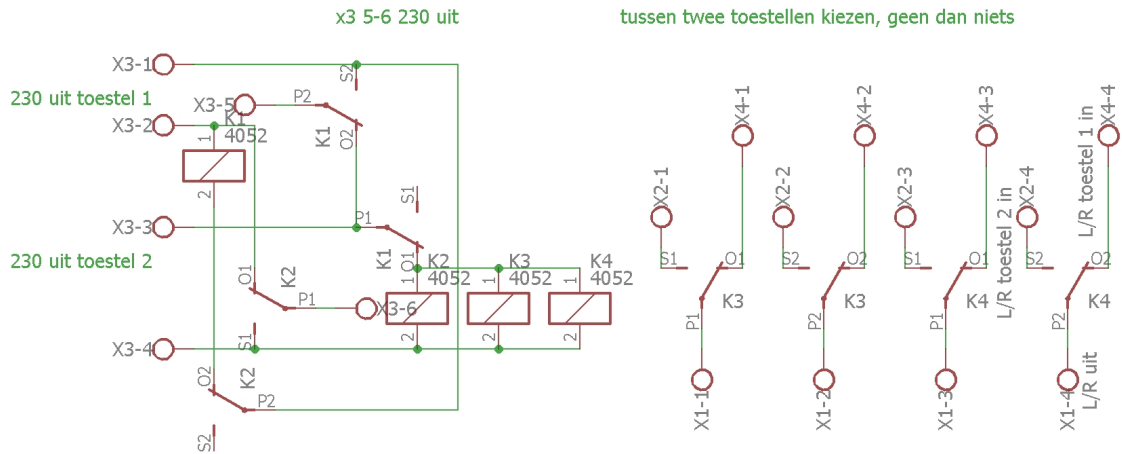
x3 5-6 230 uit

tussen twee toestellen kiezen, geen dan niets

X3-1
S2
230 uit toestel 1
X3-5
P2
X3-2
K1
4052
1
K1
O2
2
S1
X3-3
P1
230 uit toestel 2
K1
O1
1
K2
4052
K3
4052
K4
4052
O1
K2
P1
X3-6
X3-4
S1
2
2
2
2
O2
K2
P2
S2

X4-1
X2-1
S1
O1
P1
K3
X1-1
X4-2
X2-2
S2
O2
P2
K3
X1-2
X4-3
X2-3
S1
O1
P1
K4
X1-3
X4-4
L/R toestel 1 in
X2-4
L/R toestel 2 in
S2
O2
P2
K4
X1-4
L/R uit